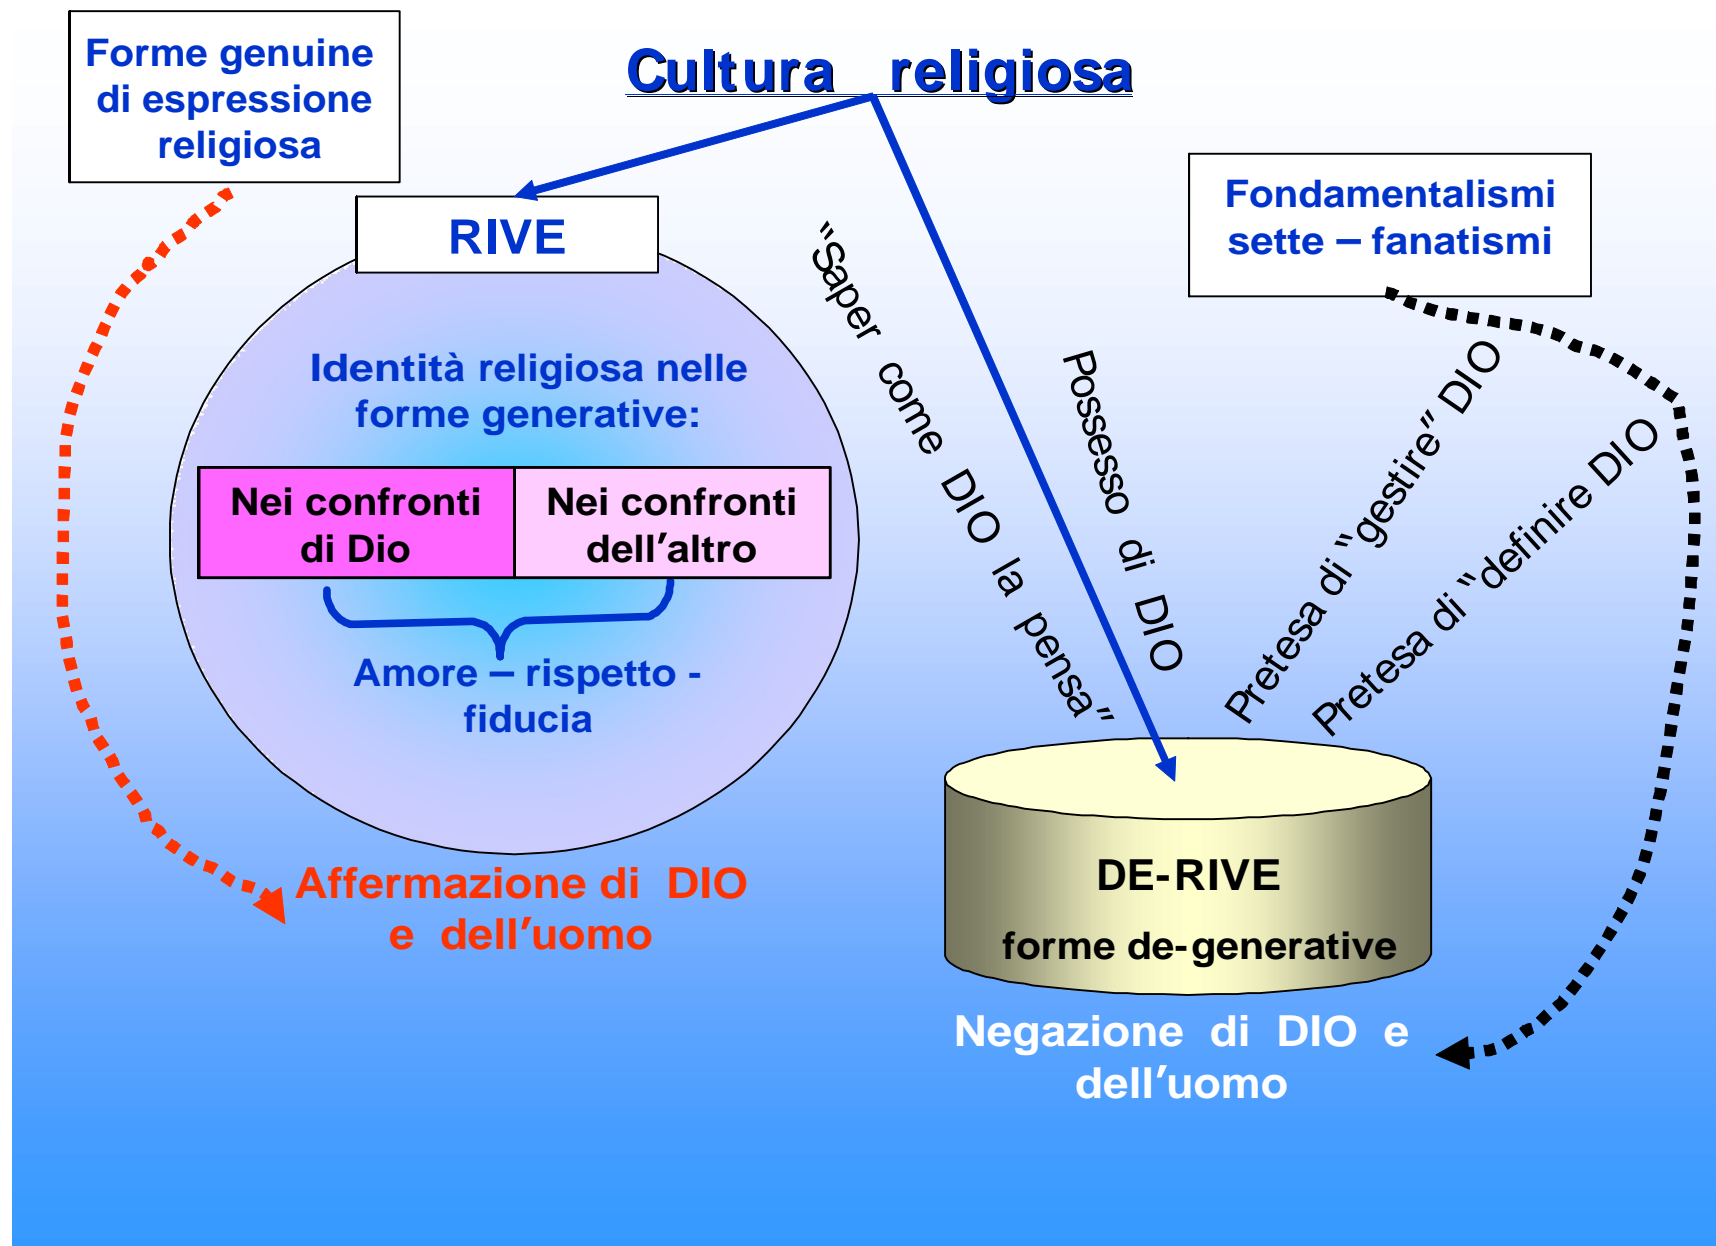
Forme genuine di espressione religiosa

Cultura religiosa

RIVE

Identità religiosa nelle forme generative:

| Nei confronti di Dio | Nei confronti dell'altro |
|---|---|

Amore – rispetto - fiducia

Affermazione di DIO e dell'uomo

"Saper come DIO la pensa"

Possesso di DIO

Fondamentalismi sette – fanatismi

Pretesa di "gestire" DIO

Pretesa di "definire DIO

DE-RIVE

forme de-generative

Negazione di DIO e dell'uomo